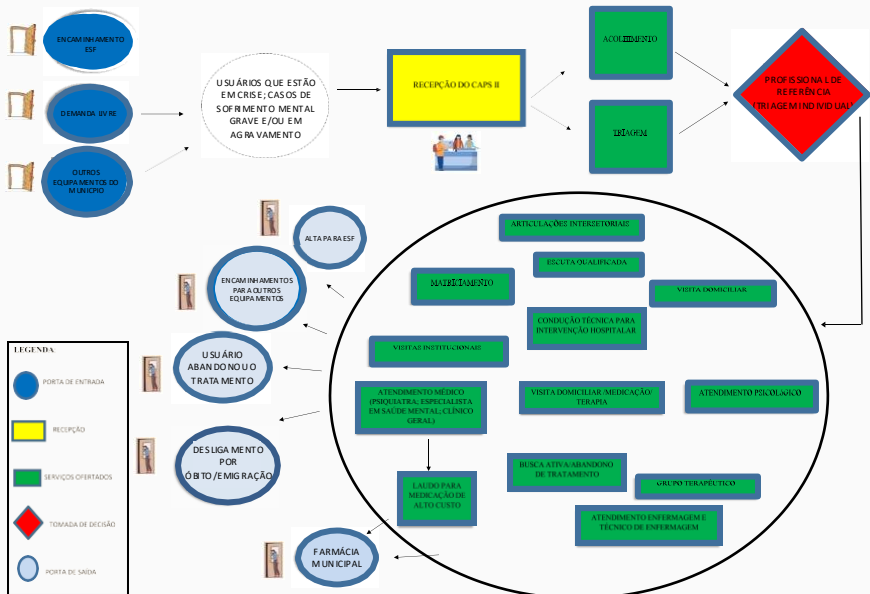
ENCAMINHAMENTO ESF

DEMANDA LIVRE

OUTROS EQUIPAMENTOS DO MUNICÍPIO

USUÁRIOS QUE ESTÃO EM CRISE; CASOS DE SOFRIMENTO MENTAL GRAVE E/OU EM AGRAVAMENTO

RECEPÇÃO DO CAPS II

ACOLHIMENTO

TRIAGEM

PROFISSIONAL DE REFERÊNCIA (TRIAGEM INDIVIDUAL)

ALTA PARA ESF

ENCAMINHAMENTOS PARA OUTROS EQUIPAMENTOS

USUÁRIO ABANDONOU O TRATAMENTO

DESLIGAMENTO POR ÓBITO/EMIGRAÇÃO

FARMÁCIA MUNICIPAL

ARTICULAÇÕES INTERSETORIAIS

ESCUTA QUALIFICADA

MATRICIAMENTO

VISITA DOMICILIAR

CONDUÇÃO TÉCNICA PARA INTERVENÇÃO HOSPITALAR

VISITAS INSTITUCIONAIS

ATENDIMENTO MÉDICO (PSIQUIATRA; ESPECIALISTA EM SAÚDE MENTAL; CLÍNICO GERAL)

VISITA DOMICILIAR /MEDICAÇÃO/ TERAPIA

ATENDIMENTO PSICOLÓGICO

BUSCA ATIVA/ABANDONO DE TRATAMENTO

GRUPO TERAPÊUTICO

LAUDO PARA MEDICAÇÃO DE ALTO CUSTO

ATENDIMENTO ENFERMAGEM E TÉCNICO DE ENFERMAGEM

LEGENDA:

PORTA DE ENTRADA

RECEPÇÃO

SERVIÇOS OFERTADOS

TOMADA DE DECISÃO

PORTA DE SAÍDA